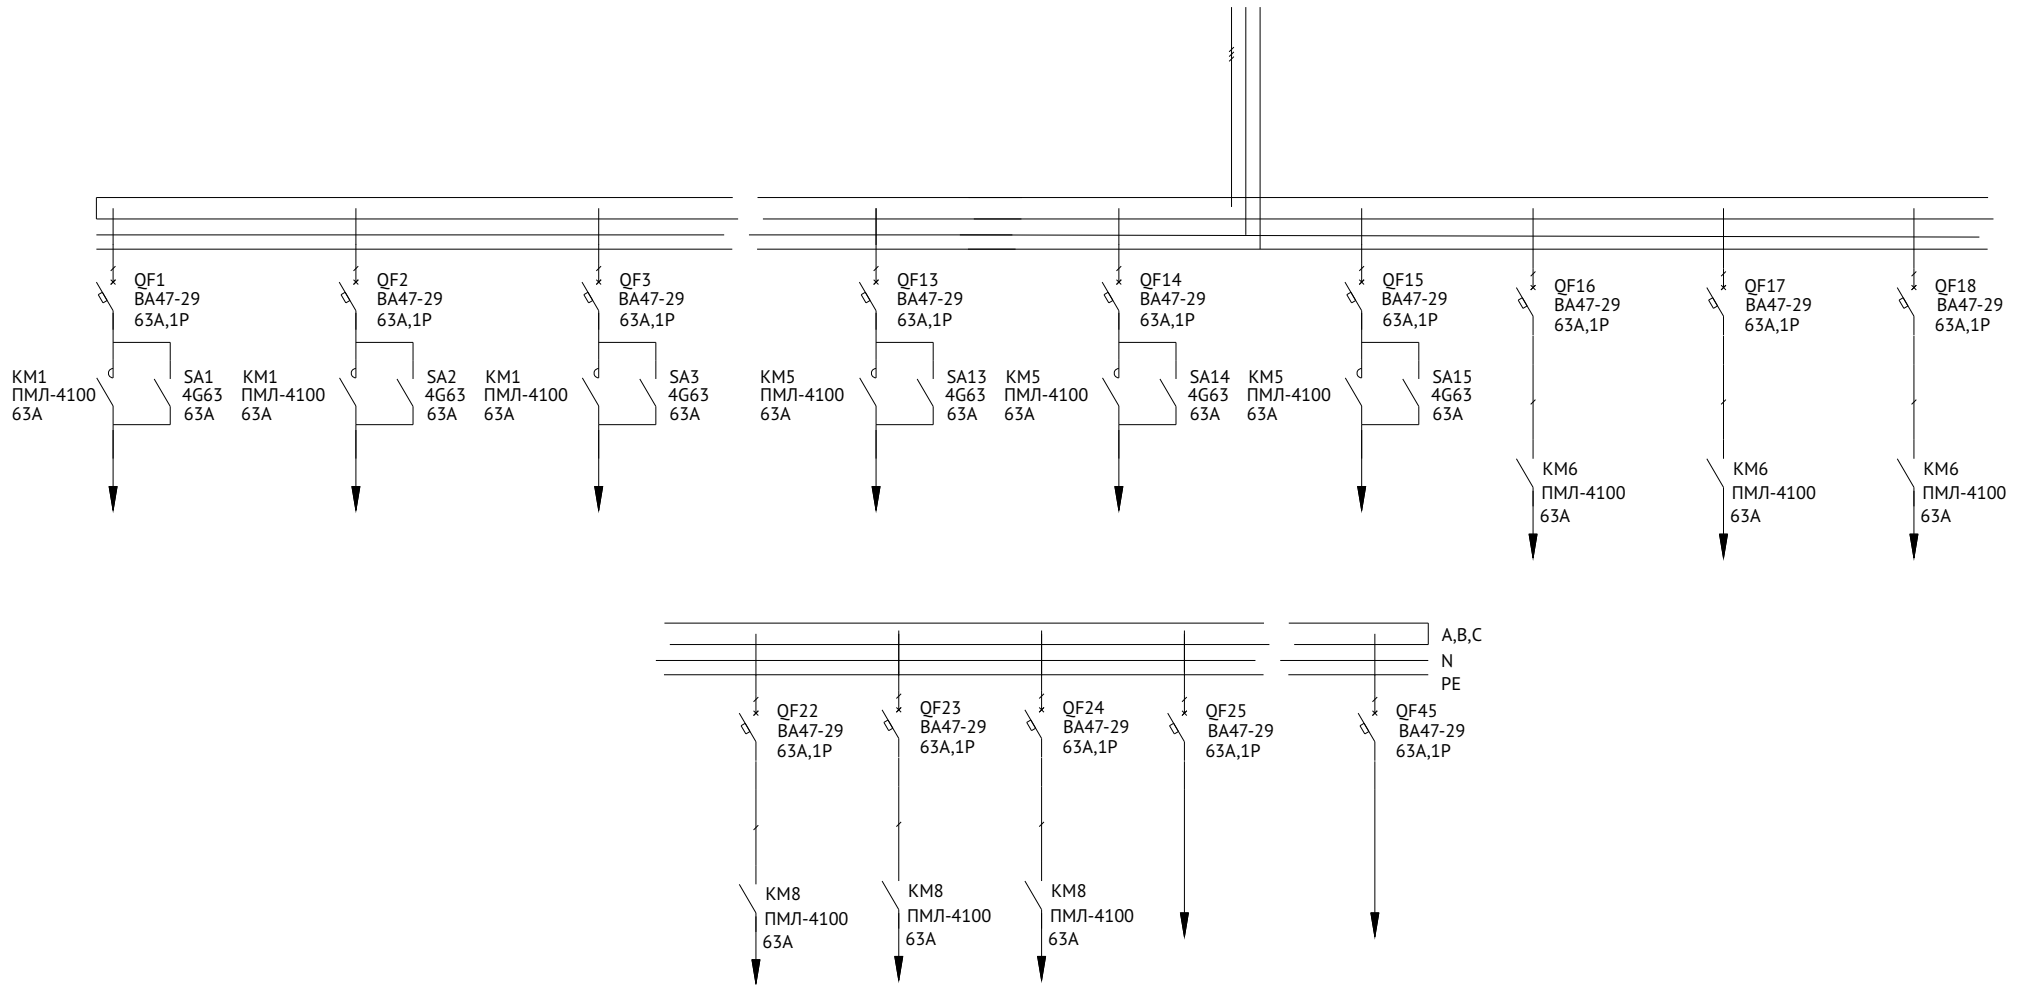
QF1
ВА47-29
63А,1Р

QF2
ВА47-29
63А,1Р

QF3
ВА47-29
63А,1Р

QF13
ВА47-29
63А,1Р

QF14
ВА47-29
63А,1Р

QF15
ВА47-29
63А,1Р

QF16
ВА47-29
63А,1Р

QF17
ВА47-29
63А,1Р

QF18
ВА47-29
63А,1Р

КМ1
ПМЛ-4100
63А

SA1
4G63
63А

КМ1
ПМЛ-4100
63А

SA2
4G63
63А

КМ1
ПМЛ-4100
63А

SA3
4G63
63А

КМ5
ПМЛ-4100
63А

SA13
4G63
63А

КМ5
ПМЛ-4100
63А

SA14
4G63
63А

КМ5
ПМЛ-4100
63А

SA15
4G63
63А

КМ6
ПМЛ-4100
63А

КМ6
ПМЛ-4100
63А

КМ6
ПМЛ-4100
63А

A,B,C
N
PE

QF22
ВА47-29
63А,1Р

QF23
ВА47-29
63А,1Р

QF24
ВА47-29
63А,1Р

QF25
ВА47-29
63А,1Р

QF45
ВА47-29
63А,1Р

КМ8
ПМЛ-4100
63А

КМ8
ПМЛ-4100
63А

КМ8
ПМЛ-4100
63А